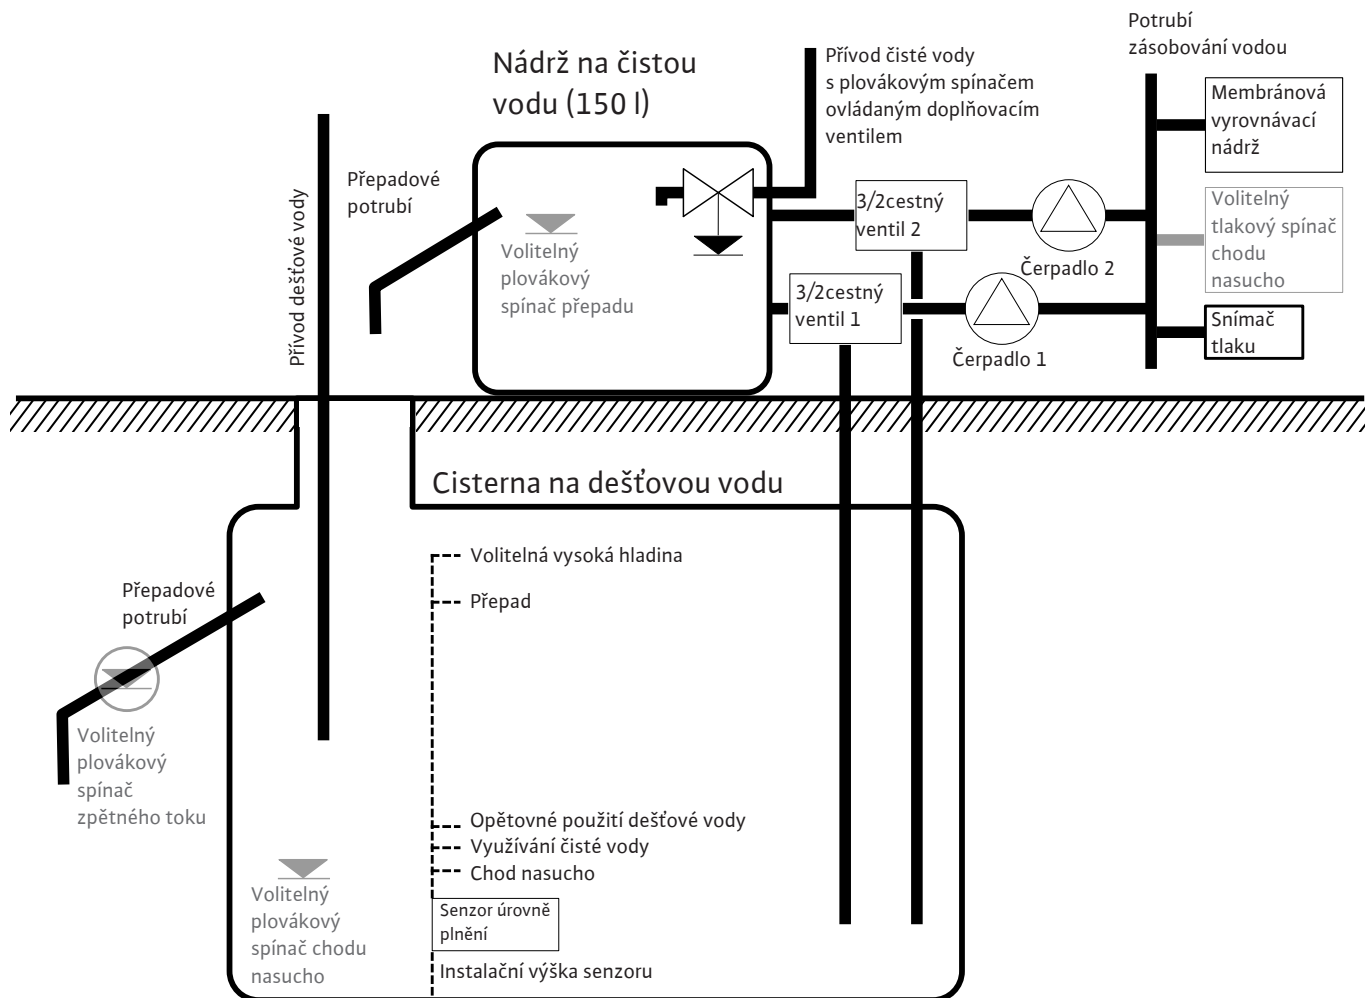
Potrubí zásobování vodou

Nádrž na čistou vodu (150 l)

Přívod čisté vody s plovákovým spínačem ovládaným doplňovacím ventilem

Membránová vyrovnávací nádrž

Přepadové potrubí

Přívod dešťové vody

Volitelný plovákový spínač přepadu

3/2cestný ventil 2

Volitelný tlakový spínač chodu nasucho

Čerpadlo 2

3/2cestný ventil 1

Snímač tlaku

Čerpadlo 1

Cisterna na dešťovou vodu

Volitelná vysoká hladina

Přepadové potrubí

Přepad

Volitelný plovákový spínač zpětného toku

Opětovné použití dešťové vody

Využívání čisté vody

Chod nasucho

Volitelný plovákový spínač chodu nasucho

Senzor úrovně plnění

Instalační výška senzoru